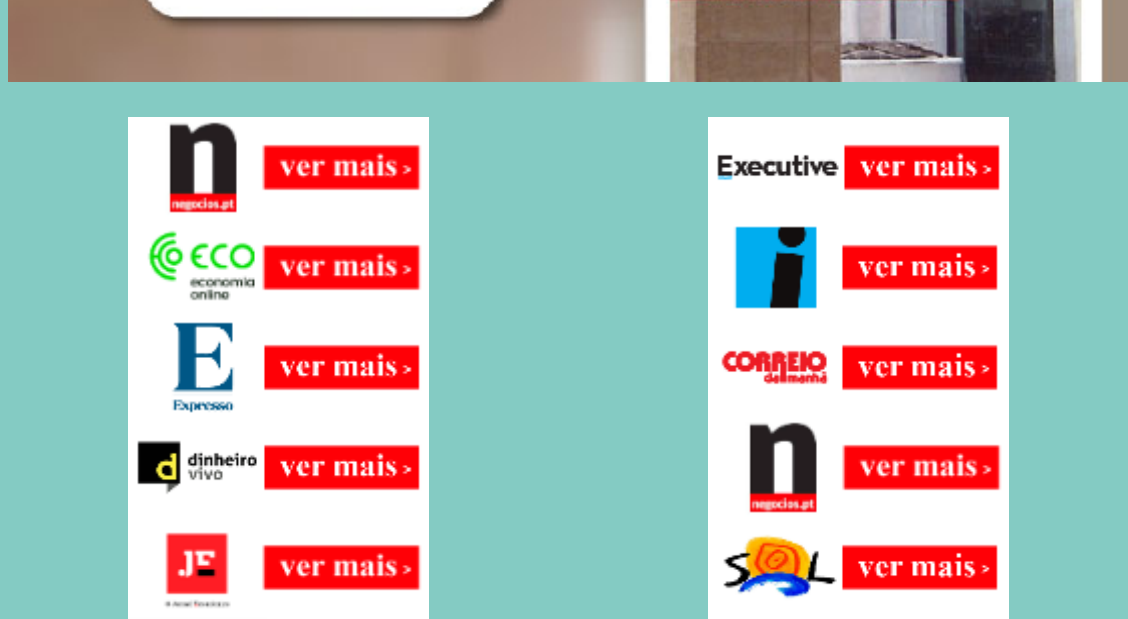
n
negocios.pt
ver mais ›

ECO
economia online
ver mais ›

E
Expresso
ver mais ›

d dinheiro vivo
ver mais ›

JE
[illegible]
ver mais ›

Executive
ver mais ›

i
ver mais ›

CORREIO da manhã
ver mais ›

n
negocios.pt
ver mais ›

SOL
ver mais ›